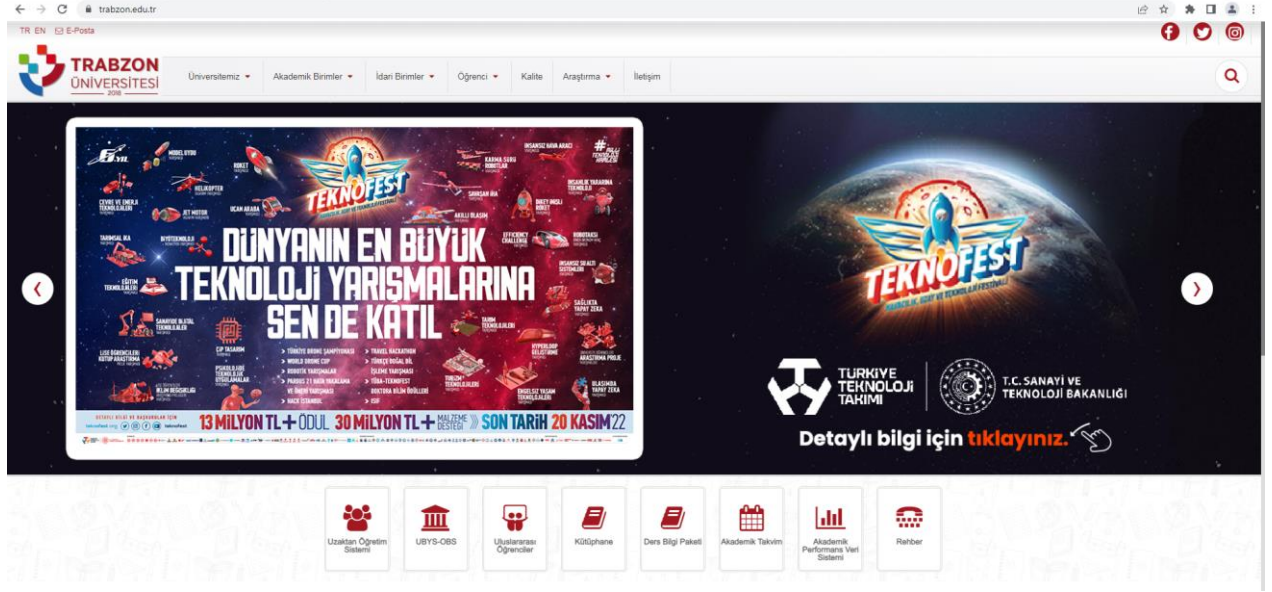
trabzon.edu.tr

TR EN E-Posta

TRABZON ÜNİVERSİTESİ 2018

Üniversitemiz Akademik Birimler İdari Birimler Öğrenci Kalite Araştırma İletişim

TEKNOFEST

MODEL UYDU
ROKET
HELİKOPTER
ÇEVRE VE ENERJİ TEKNOLOJİLERİ
JET MOTOR
UÇAN ARABA
TARIMSAL İHA
BİYOTEKNOLOJİ
EĞİTİM TEKNOLOJİLERİ
SANAYIDE DİJİTAL TEKNOLOJİLER
LİSE ÖĞRENCİLERİ ARAŞTIRMA
ÇİP TASARIM
PSİKOLOJİDE TEKNOLOJİK UYGULAMALAR
İNSANSIZ HAVA ARACI
KARMA SÜRÜ ROBOTLAR
SAVAŞAN İHA
AKILLI ULAŞIM
İNSANLIK YARARINA TEKNOLOJİ
BİNEK İNSANLI ROBOT
EFFICIENCY CHALLENGE
ROBOTAKSİ
İNSANSIZ SU ALTI SİSTEMLERİ
SAĞLIKTA YAPAY ZEKA
TARIM TEKNOLOJİLERİ
HYPERLOOP GELİŞTİRME
ARAŞTIRMA PROJE
ENGELSİZ YAŞAM TEKNOLOJİLERİ
BLASİMBA YAPAY ZEKA

DÜNYANIN EN BÜYÜK TEKNOLOJİ YARIŞMALARINA SEN DE KATIL

TÜRKİYE DRONE ŞAMPİYONASI
WORLD DRONE CUP
ROBOTİK YARIŞMALAR
PARDUS 21 HATA YAKALAMA VE ÖNERİ YARIŞMASI
HACK İSTANBUL
TRAVEL HACKATHON
TÜRKÇE DOĞAL DİL İŞLEME YARIŞMASI
TÜBA-TEKNOFEST DOKTORA BİLİM ÖDÜLLERİ
ESP

DETAYLI BİLGİ VE BAŞVURULAR İÇİN teknofest.org
13 MİLYON TL + ÖDÜL 30 MİLYON TL + MALZEME DESTEĞİ SON TARİH 20 KASIM'22

TEKNOFEST HAVACILIK, UZAY VE TEKNOLOJİ FESTİVALİ

TÜRKİYE TEKNOLOJİ TAKIMI
T.C. SANAYİ VE TEKNOLOJİ BAKANLIĞI

Detaylı bilgi için tıklayınız.

Uzaktan Öğretim Sistemi
UBYS-OBS
Uluslararası Öğrenciler
Kütüphane
Ders Bilgi Paketi
Akademik Takvim
Akademik Performans Veri Sistemi
Rehber